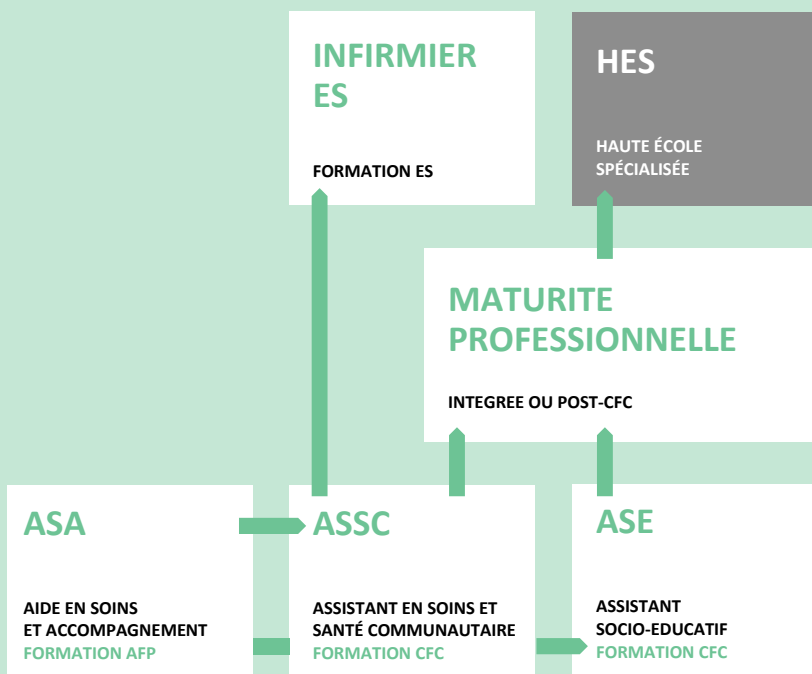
INFIRMIER ES

FORMATION ES

HES

HAUTE ÉCOLE SPÉCIALISÉE

MATURITE PROFESSIONNELLE

INTEGREE OU POST-CFC

ASA

AIDE EN SOINS ET ACCOMPAGNEMENT
FORMATION AFP

ASSC

ASSISTANT EN SOINS ET SANTÉ COMMUNAUTAIRE
FORMATION CFC

ASE

ASSISTANT SOCIO-EDUCATIF
FORMATION CFC